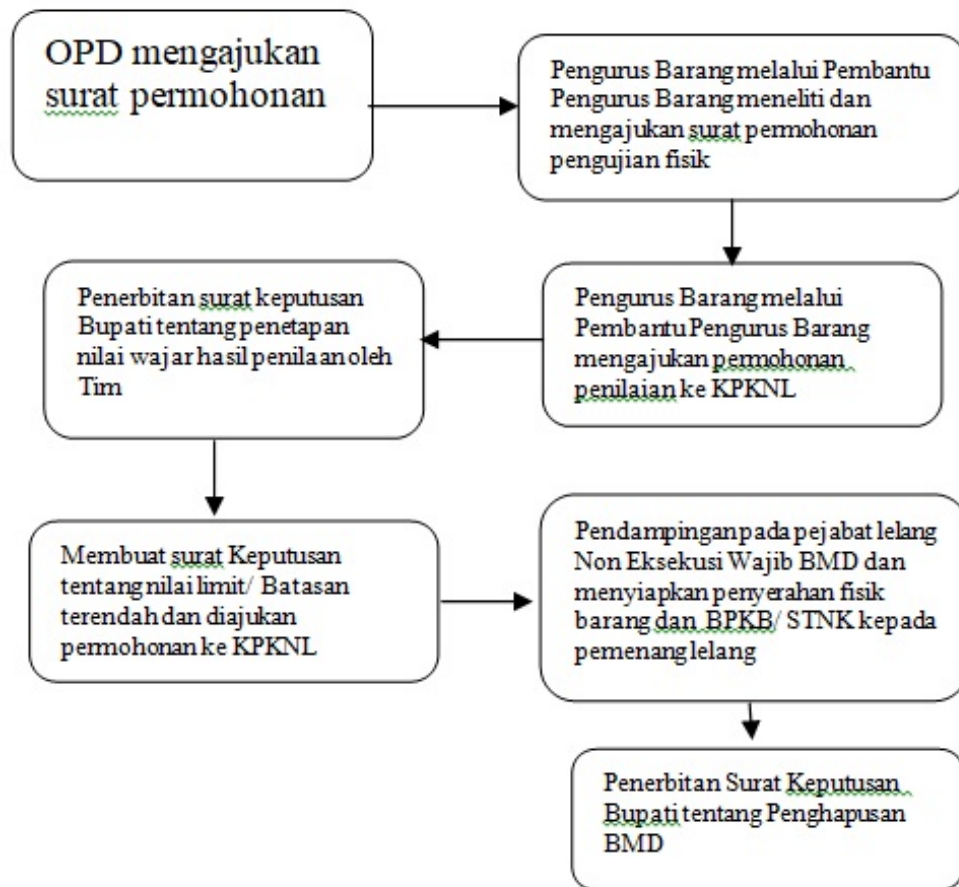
OPD mengajukan surat permohonan

Pengurus Barang melalui Pembantu Pengurus Barang meneliti dan mengajukan surat permohonan pengujian fisik

Pengurus Barang melalui Pembantu Pengurus Barang mengajukan permohonan penilaian ke KPKNL

Penerbitan surat keputusan Bupati tentang penetapan nilai wajar hasil penilaan oleh Tim

Membuat surat Keputusan tentang nilai limit/ Batasan terendah dan diajukan permohonan ke KPKNL

Pendampingan pada pejabat lelang Non Eksekusi Wajib BMD dan menyiapkan penyerahan fisik barang dan BPKB/ STNK kepada pemenang lelang

Penerbitan Surat Keputusan Bupati tentang Penghapusan BMD